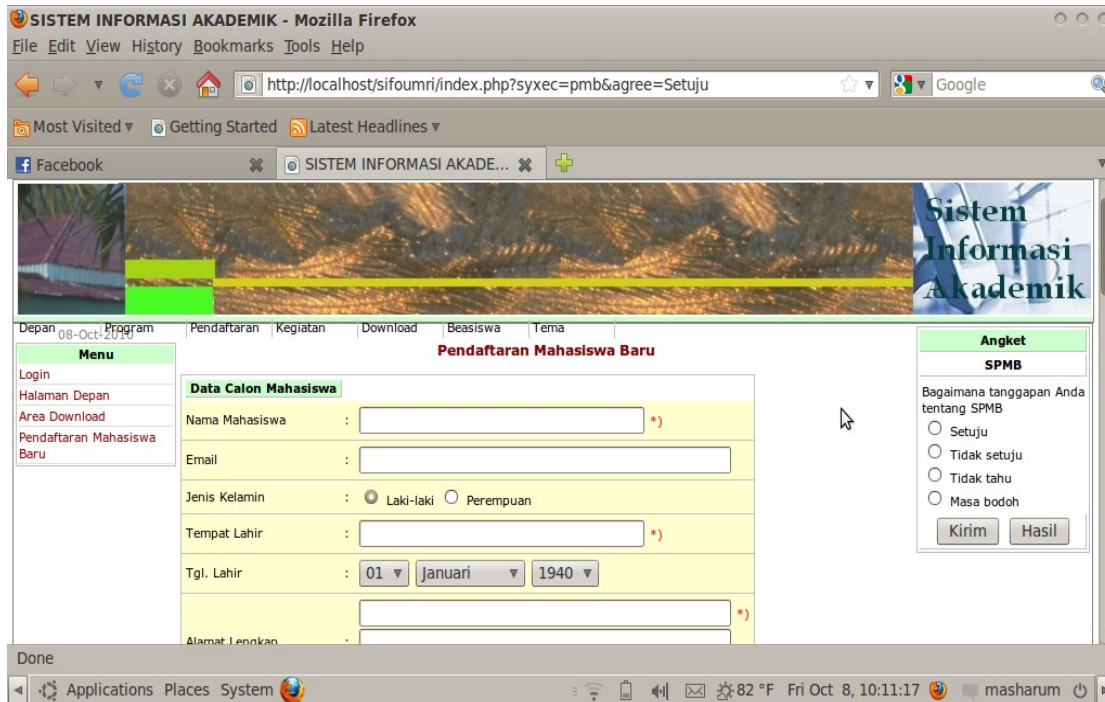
SISTEM INFORMASI AKADEMIK - Mozilla Firefox
File Edit View History Bookmarks Tools Help
http://localhost/sifoumri/index.php?syxec=pmb&agree=Setuju
Google
Most Visited ▾ Getting Started Latest Headlines ▾
Facebook
SISTEM INFORMASI AKADE...
Sistem Informasi Akademik
Depan Program Pendaftaran Kegiatan Download Beasiswa Tema
08-Oct-2010
Menu
Login
Halaman Depan
Area Download
Pendaftaran Mahasiswa Baru
Pendaftaran Mahasiswa Baru
Data Calon Mahasiswa

| | | |
|---|---|---|
| Nama Mahasiswa | : | *) |
| Email | : | |
| Jenis Kelamin | : | Laki-laki Perempuan |
| Tempat Lahir | : | *) |
| Tgl. Lahir | : | 01 ▾ Januari ▾ 1940 ▾ |
| Alamat Lengkap | : | *) |

Angket
SPMB
Bagaimana tanggapan Anda tentang SPMB
Setuju
Tidak setuju
Tidak tahu
Masa bodoh
Kirim Hasil
Done
Applications Places System
82 °F Fri Oct 8, 10:11:17 masharum